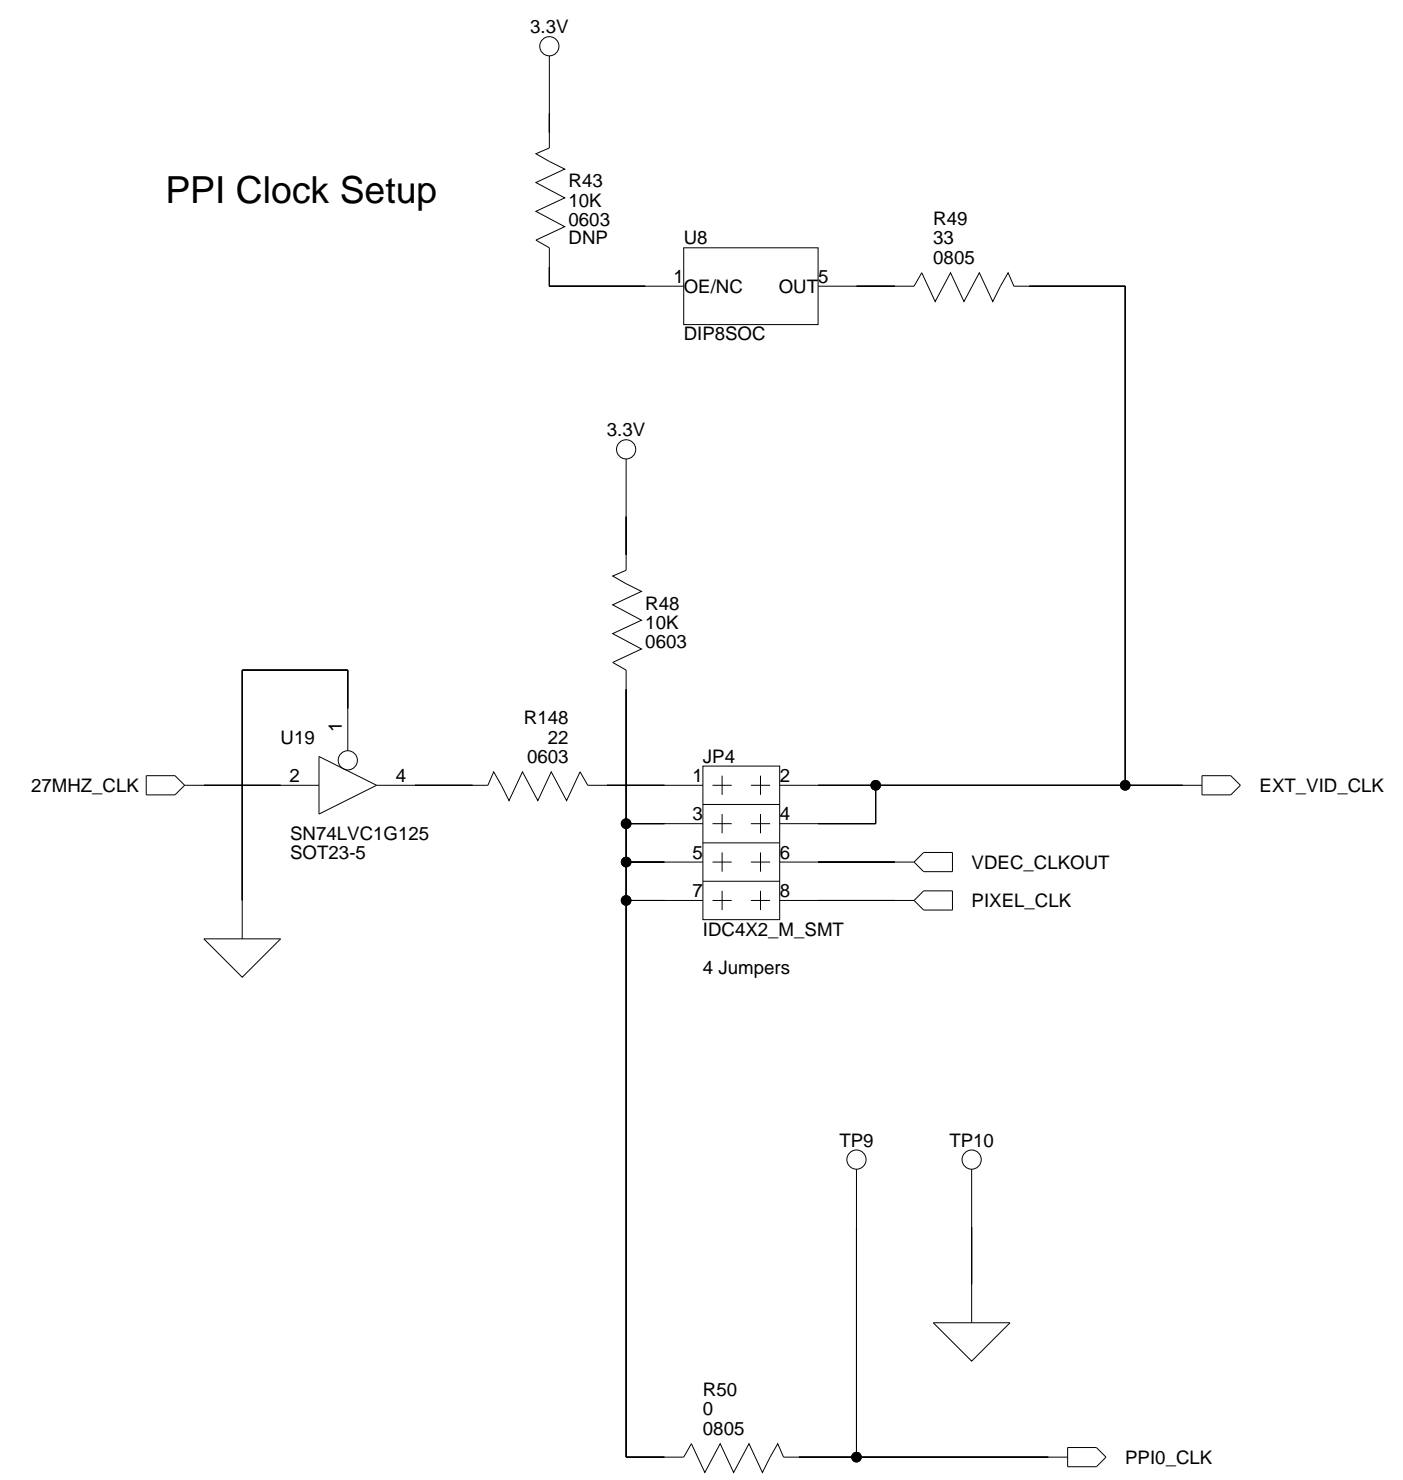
3.3V

PPI Clock Setup

R43
10K
0603
DNP

U8
1 OE/NC OUT 5
DIP8SOC

R49
33
0805

3.3V

R48
10K
0603

1
U19

R148
22
0603

JP4

27MHZ_CLK
2
4

1 2
3 4
5 6
7 8

EXT_VID_CLK

SN74LVC1G125
SOT23-5

VDEC_CLKOUT
PIXEL_CLK

IDC4X2_M_SMT

4 Jumpers

TP9
TP10

R50
0
0805

PPI0_CLK